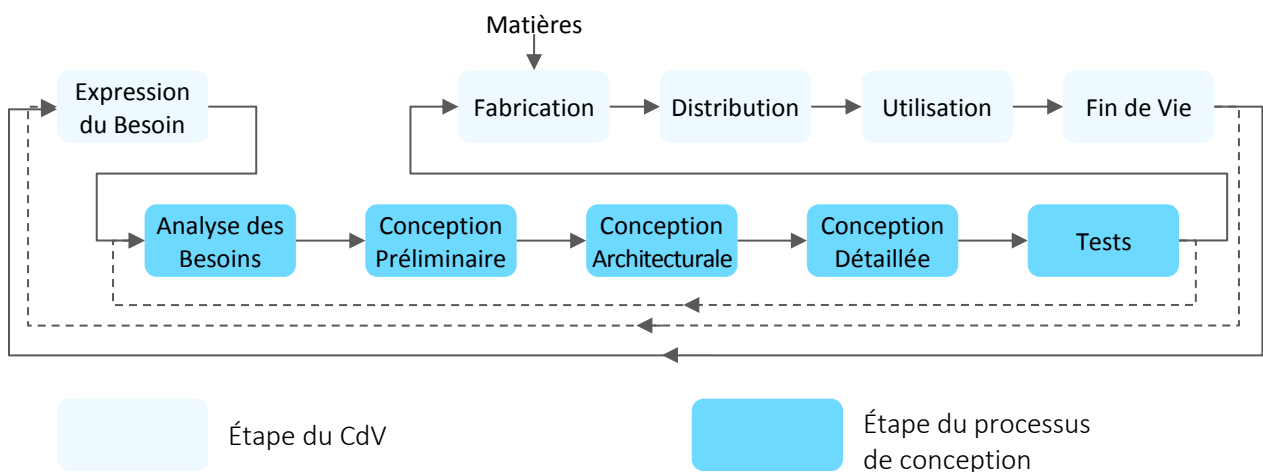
Matières

Expression du Besoin

Fabrication

Distribution

Utilisation

Fin de Vie

Analyse des Besoins

Conception Préliminaire

Conception Architecturale

Conception Détaillée

Tests

Étape du CdV

Étape du processus de conception